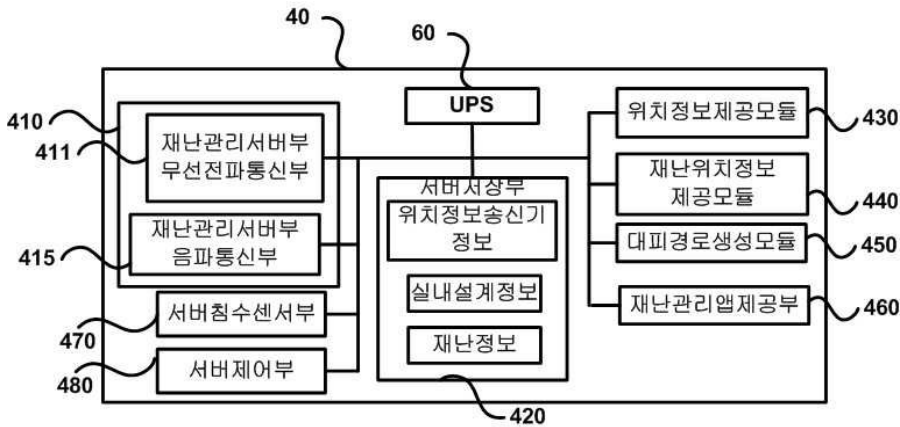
40

60

UPS

410

411

재난관리서버부 무선전파통신부

재난관리서버부 음파통신부

415

서버저장부

위치정보송신기 정보

실내설계정보

재난정보

서버침수센서부

470

서버제어부

480

420

위치정보제공모듈

430

재난위치정보 제공모듈

440

대피경로생성모듈

450

재난관리앱제공부

460